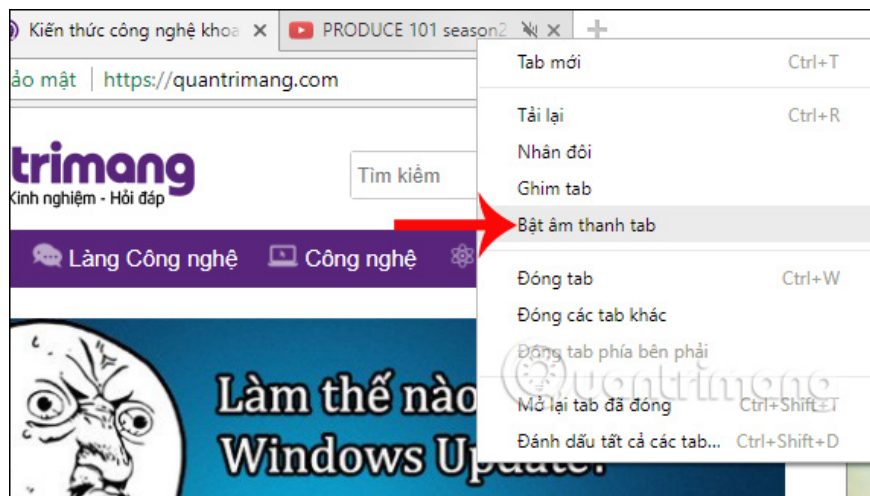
Kiến thức công nghệ khoa ×
PRODUCE 101 season2 ×
ảo mật | https://quantrimang.com
trimang
Kinh nghiệm - Hỏi đáp
Tìm kiếm
Làng Công nghệ
Công nghệ
Làm thế nào
Windows Update
Tab mới Ctrl+T
Tải lại Ctrl+R
Nhân đôi
Ghim tab
Bật âm thanh tab
Đóng tab Ctrl+W
Đóng các tab khác
Đóng tab phía bên phải
Mở lại tab đã đóng Ctrl+Shift+T
Đánh dấu tất cả các tab... Ctrl+Shift+D
quantrimang